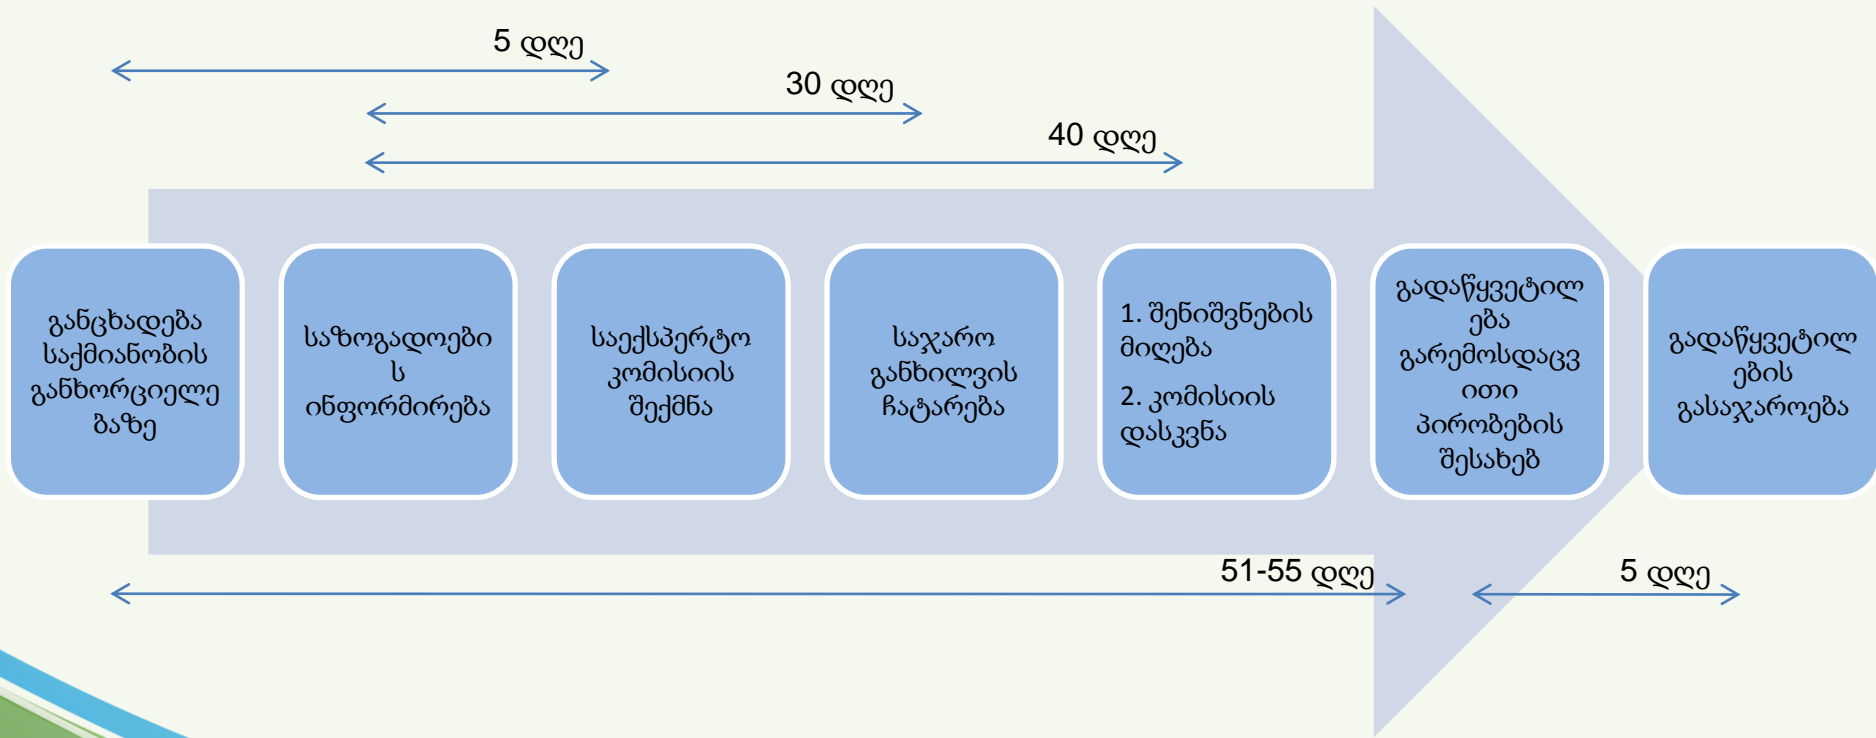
5 დღე

30 დღე

40 დღე

განცხადება საქმიანობის განხორციელე ბაზე

საზოგადოების ინფორმირება

საექსპერტო კომისიის შექმნა

საჯარო განხილვის ჩატარება

1. შენიშვნების მიღება

2. კომისიის დასკვნა

გადაწყვეტილება გარემოსდაცვითი პირობების შესახებ

გადაწყვეტილების გასაჯაროება

51-55 დღე

5 დღე